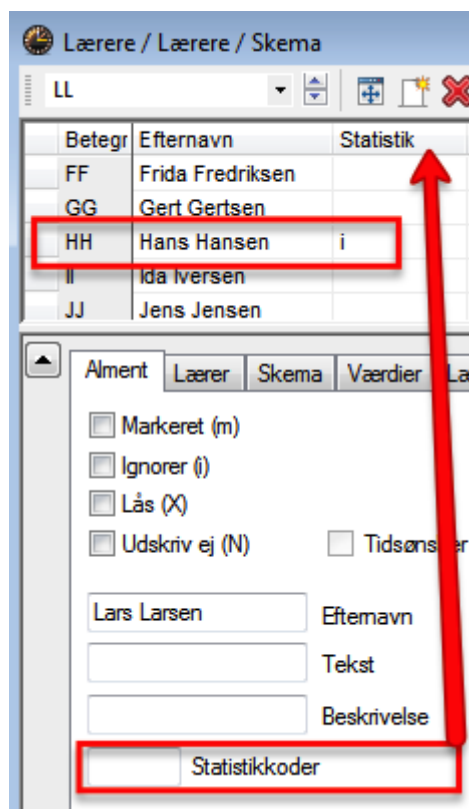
Lærere / Lærere / Skema

LL

| Betegr | Efternavn | Statistik |
|---|---|---|
| FF | Frida Fredriksen | |
| GG | Gert Gertsen | |
| HH | Hans Hansen | i |
| II | Ida Iversen | |
| JJ | Jens Jensen | |

Alment Lærer Skema Værdier La

Markeret (m)

Ignorer (i)

Lås (X)

Udskriv ej (N)

Tidsønsker

Lars Larsen Efternavn

Tekst

Beskrivelse

Statistikkoder